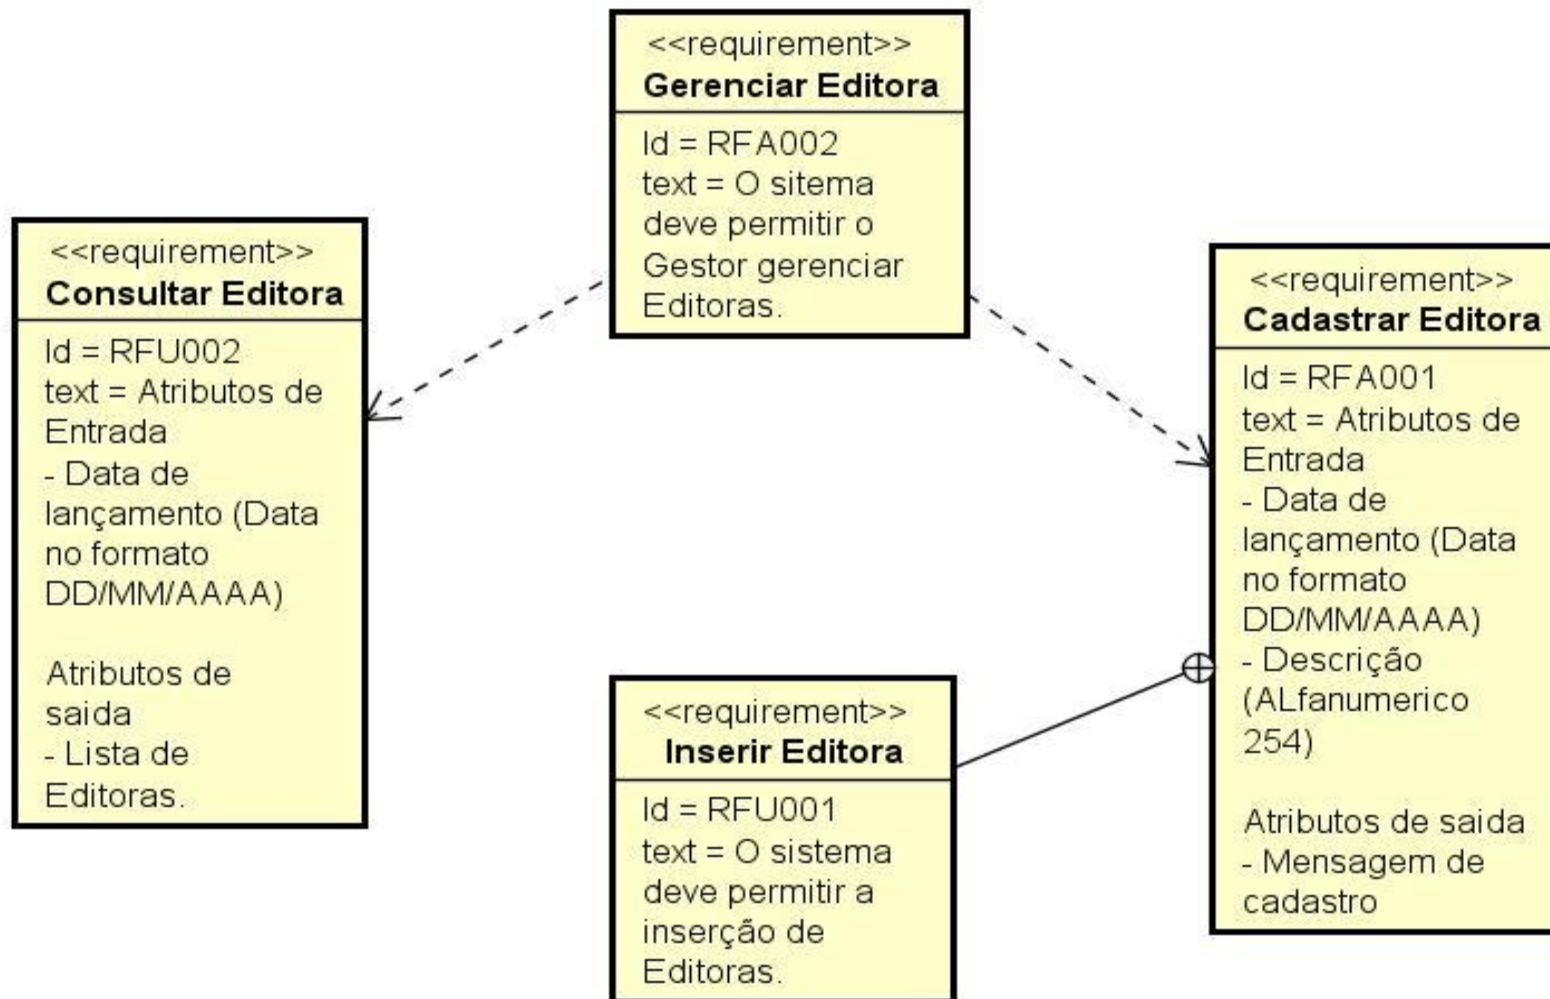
<<requirement>>
**Gerenciar Editora**

Id = RFA002
text = O sitema deve permitir o Gestor gerenciar Editoras.

<<requirement>>
**Consultar Editora**

Id = RFU002
text = Atributos de Entrada
- Data de lançamento (Data no formato DD/MM/AAAA)

Atributos de saida
- Lista de Editoras.

<<requirement>>
**Cadastrar Editora**

Id = RFA001
text = Atributos de Entrada
- Data de lançamento (Data no formato DD/MM/AAAA)
- Descrição (ALfanumerico 254)

Atributos de saida
- Mensagem de cadastro

<<requirement>>
**Inserir Editora**

Id = RFU001
text = O sistema deve permitir a inserção de Editoras.